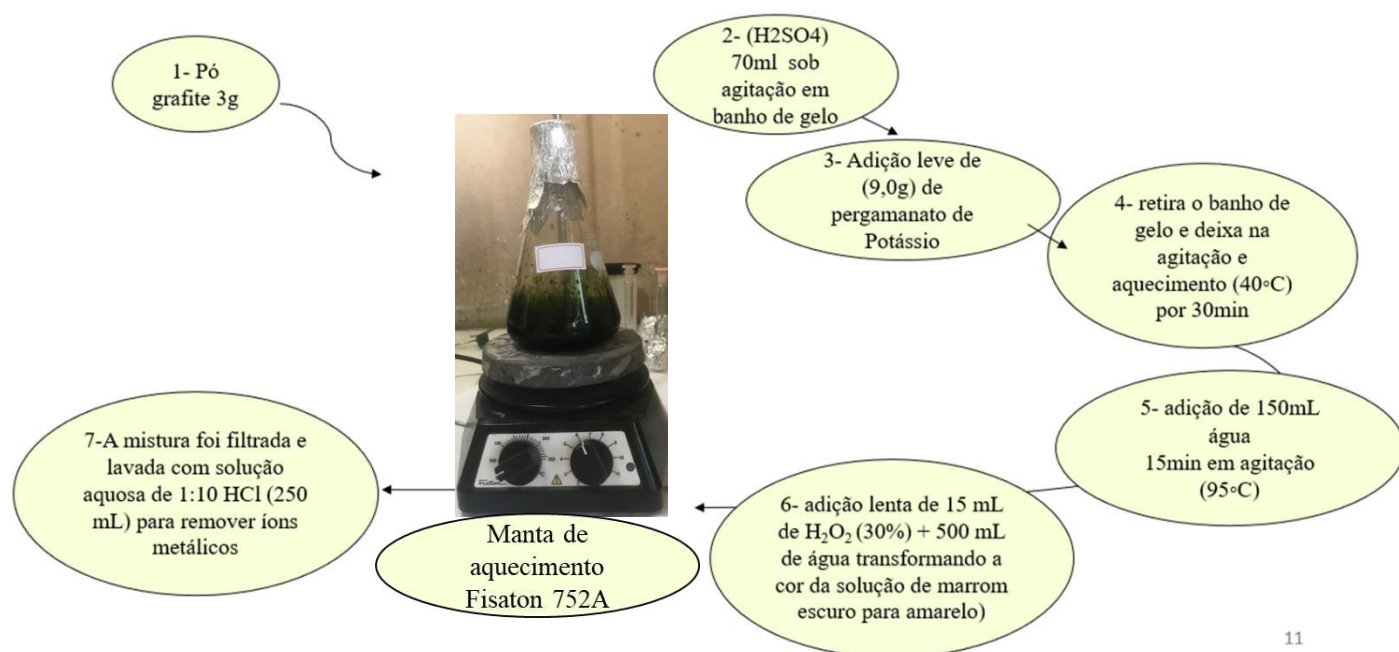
1- Pó grafite 3g

2- (H2SO4) 70ml sob agitação em banho de gelo

3- Adição leve de (9,0g) de pergamanato de Potássio

4- retira o banho de gelo e deixa na agitação e aquecimento (40◦C) por 30min

5- adição de 150mL água 15min em agitação (95◦C)

6- adição lenta de 15 mL de $H_2O_2$ (30%) + 500 mL de água transformando a cor da solução de marrom escuro para amarelo)

7-A mistura foi filtrada e lavada com solução aquosa de 1:10 HCl (250 mL) para remover íons metálicos

Manta de aquecimento Fisaton 752A

11